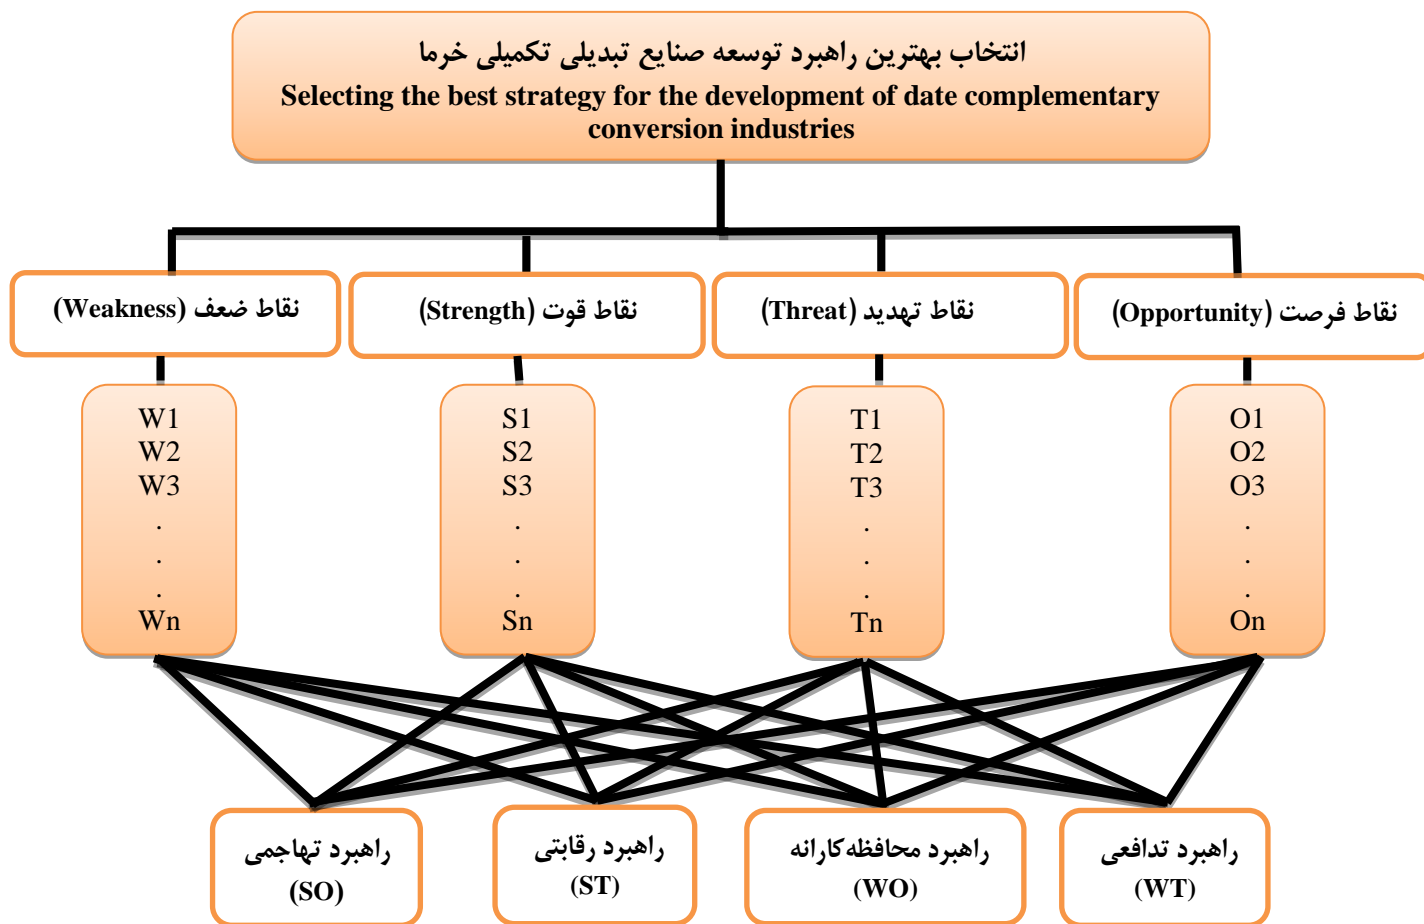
انتخاب بهترین راهبرد توسعه صنایع تبدیلی تکمیلی خرما
Selecting the best strategy for the development of date complementary conversion industries

نقاط ضعف (Weakness)

نقاط قوت (Strength)

نقاط تهدید (Threat)

نقاط فرصت (Opportunity)

W1
W2
W3
.
.
.
Wn

S1
S2
S3
.
.
.
Sn

T1
T2
T3
.
.
.
Tn

O1
O2
O3
.
.
.
On

راهبرد تهاجمی
(SO)

راهبرد رقابتی
(ST)

راهبرد محافظه‌کارانه
(WO)

راهبرد تدافعی
(WT)